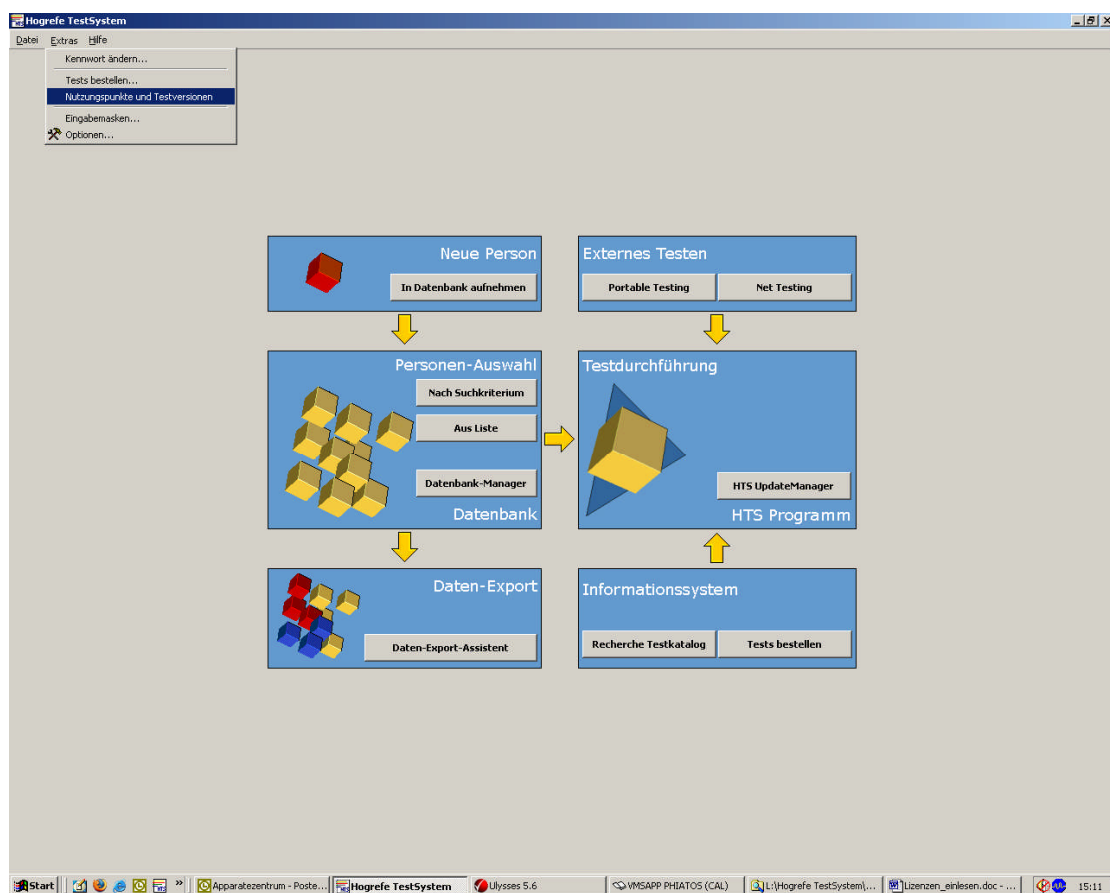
Hogrefe TestSystem

Datei Extras Hilfe

Kennwort ändern...
Tests bestellen...
Nutzungspunkte und Testversionen
Eingabemasken...
Optionen...

Neue Person
In Datenbank aufnehmen

Externes Testen
Portable Testing
Net Testing

Personen-Auswahl
Nach Suchkriterium
Aus Liste
Datenbank-Manager
Datenbank

Testdurchführung
HTS UpdateManager
HTS Programm

Daten-Export
Daten-Export-Assistent

Informationssystem
Recherche Testkatalog
Tests bestellen

Start
Apparatezentrum - Poste...
Hogrefe TestSystem
Ulysses 5.6
VMSAPP PHIATOS (CAL)
L:\Hogrefe TestSystem\...
Lizenzen_einlesen.doc - ...
15:11